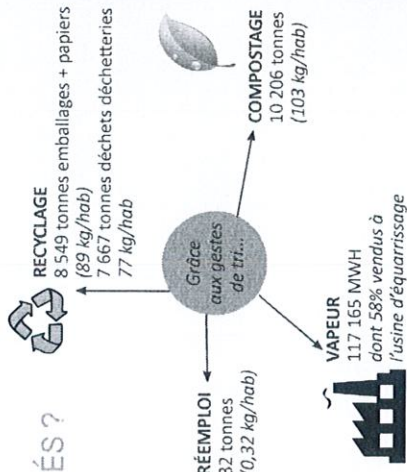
ÉS ?

Grâce aux gestes de tri...

RECYCLAGE
8 549 tonnes emballages + papiers
(89 kg/hab)
7 667 tonnes déchets déchetteries
77 kg/hab

COMPOSTAGE
10 206 tonnes
(103 kg/hab)

RÉEMPLOI
32 tonnes
(0,32 kg/hab)

VAPEUR
117 165 MWH
dont 58% vendus à l'usine d'équarrissage